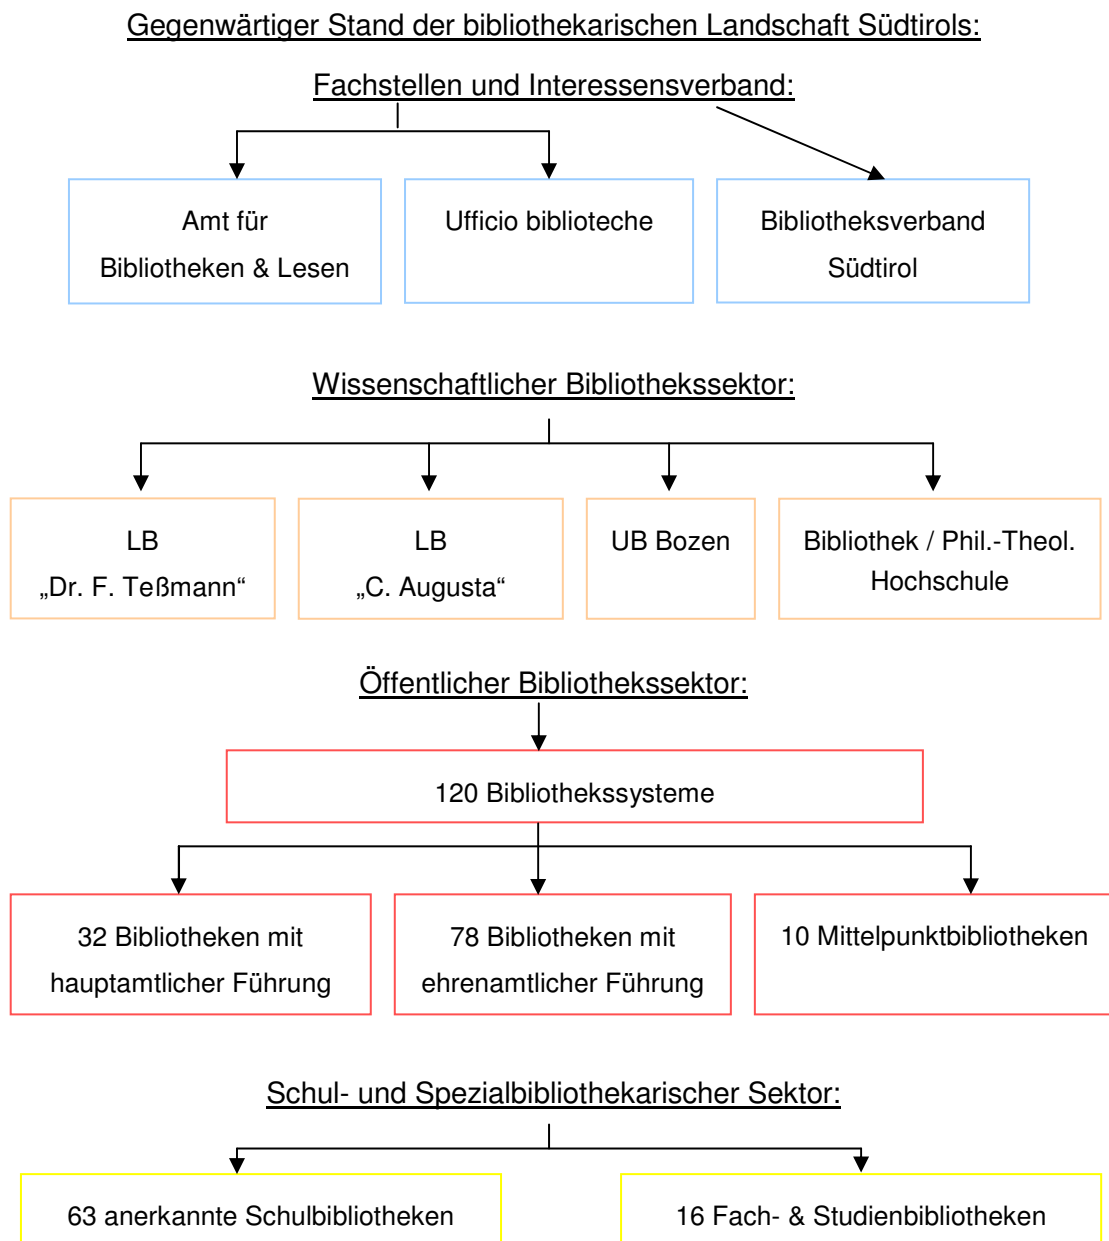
Gegenwärtiger Stand der bibliothekarischen Landschaft Südtirols:

Fachstellen und Interessensverband:

Amt für Bibliotheken & Lesen

Ufficio biblioteche

Bibliotheksverband Südtirol

Wissenschaftlicher Bibliothekssektor:

LB „Dr. F. Teßmann“

LB „C. Augusta“

UB Bozen

Bibliothek / Phil.-Theol. Hochschule

Öffentlicher Bibliothekssektor:

120 Bibliothekssysteme

32 Bibliotheken mit hauptamtlicher Führung

78 Bibliotheken mit ehrenamtlicher Führung

10 Mittelpunktbibliotheken

Schul- und Spezialbibliothekarischer Sektor:

63 anerkannte Schulbibliotheken

16 Fach- & Studienbibliotheken